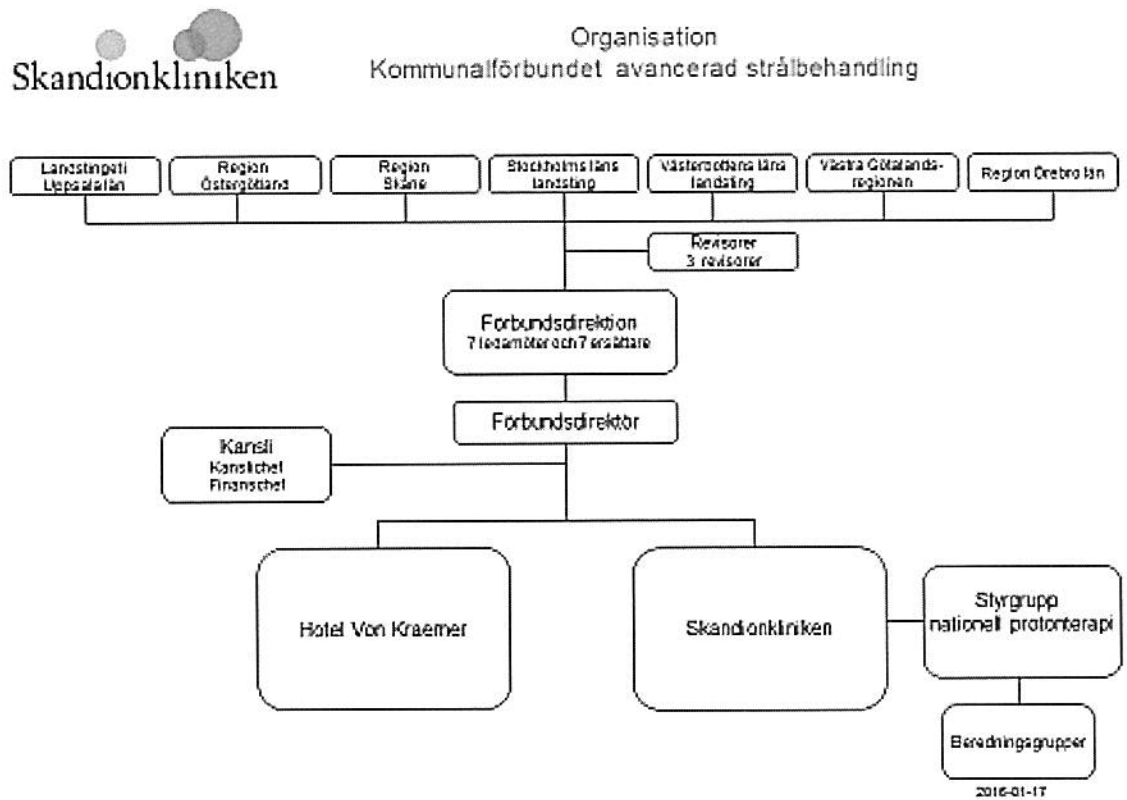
Skandionkliniken

Organisation
Kommunalförbundet avancerad strålbehandling

Landstinget i Uppsala län

Region Östergötland

Region Skåne

Stockholms läns landsting

Västerbottens läns landsting

Västra Götalandsregionen

Region Örebro län

Revisorer
3 revisorer

Förbundsdirektion
7 ledamöter och 7 ersättare

Förbundsdirektör

Kansli
Kanslichef
Finanschef

Hotel Von Kraemer

Skandionkliniken

Styrgrupp
nationell protonterapi

Beredningsgrupper

2016-01-17